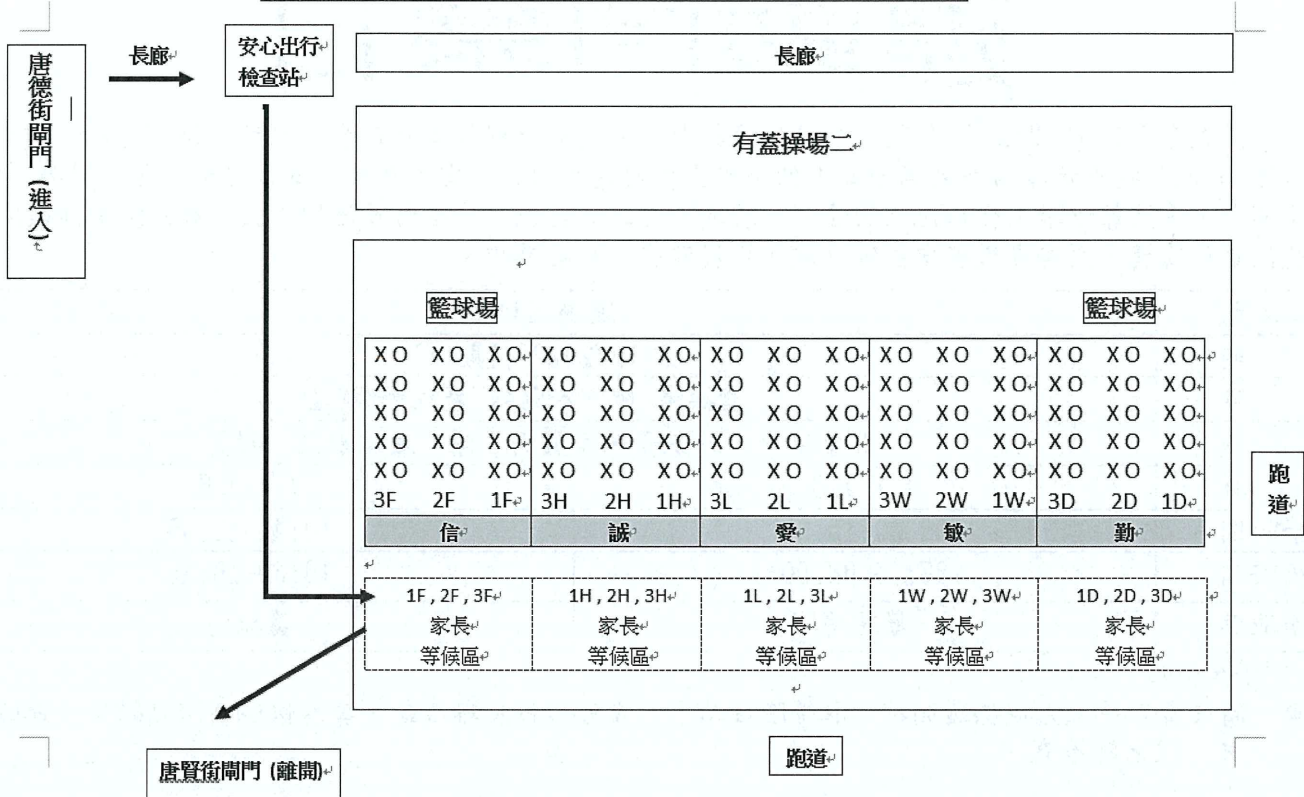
唐德街閘門(進入)

長廊

安心出行檢查站

長廊

有蓋操場二

籃球場

籃球場

| XO XO XO | XO XO XO | XO XO XO | XO XO XO | XO XO XO |
|---|---|---|---|---|
| XO XO XO | XO XO XO | XO XO XO | XO XO XO | XO XO XO |
| XO XO XO | XO XO XO | XO XO XO | XO XO XO | XO XO XO |
| XO XO XO | XO XO XO | XO XO XO | XO XO XO | XO XO XO |
| XO XO XO | XO XO XO | XO XO XO | XO XO XO | XO XO XO |
| 3F 2F 1F | 3H 2H 1H | 3L 2L 1L | 3W 2W 1W | 3D 2D 1D |
| 信 | 誠 | 愛 | 敏 | 勤 |

| 1F, 2F, 3F 家長 等候區 | 1H, 2H, 3H 家長 等候區 | 1L, 2L, 3L 家長 等候區 | 1W, 2W, 3W 家長 等候區 | 1D, 2D, 3D 家長 等候區 |
|---|---|---|---|---|

跑道

跑道

唐賢街閘門 (離開)